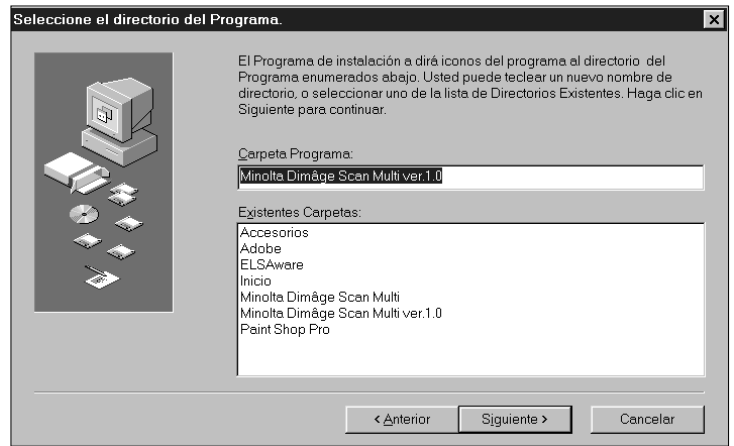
Seleccione el directorio del Programa.

El Programa de instalación a dirá iconos del programa al directorio del Programa enumerados abajo. Usted puede teclear un nuevo nombre de directorio, o seleccionar uno de la lista de Directorios Existentes. Haga clic en Siguiente para continuar.

Carpeta Programa:

Minolta Dimâge Scan Multi ver.1.0

Existentes Carpetas:

Accesorios
Adobe
ELSAware
Inicio
Minolta Dimâge Scan Multi
Minolta Dimâge Scan Multi ver.1.0
Paint Shop Pro

< Anterior | Siguiente > | Cancelar